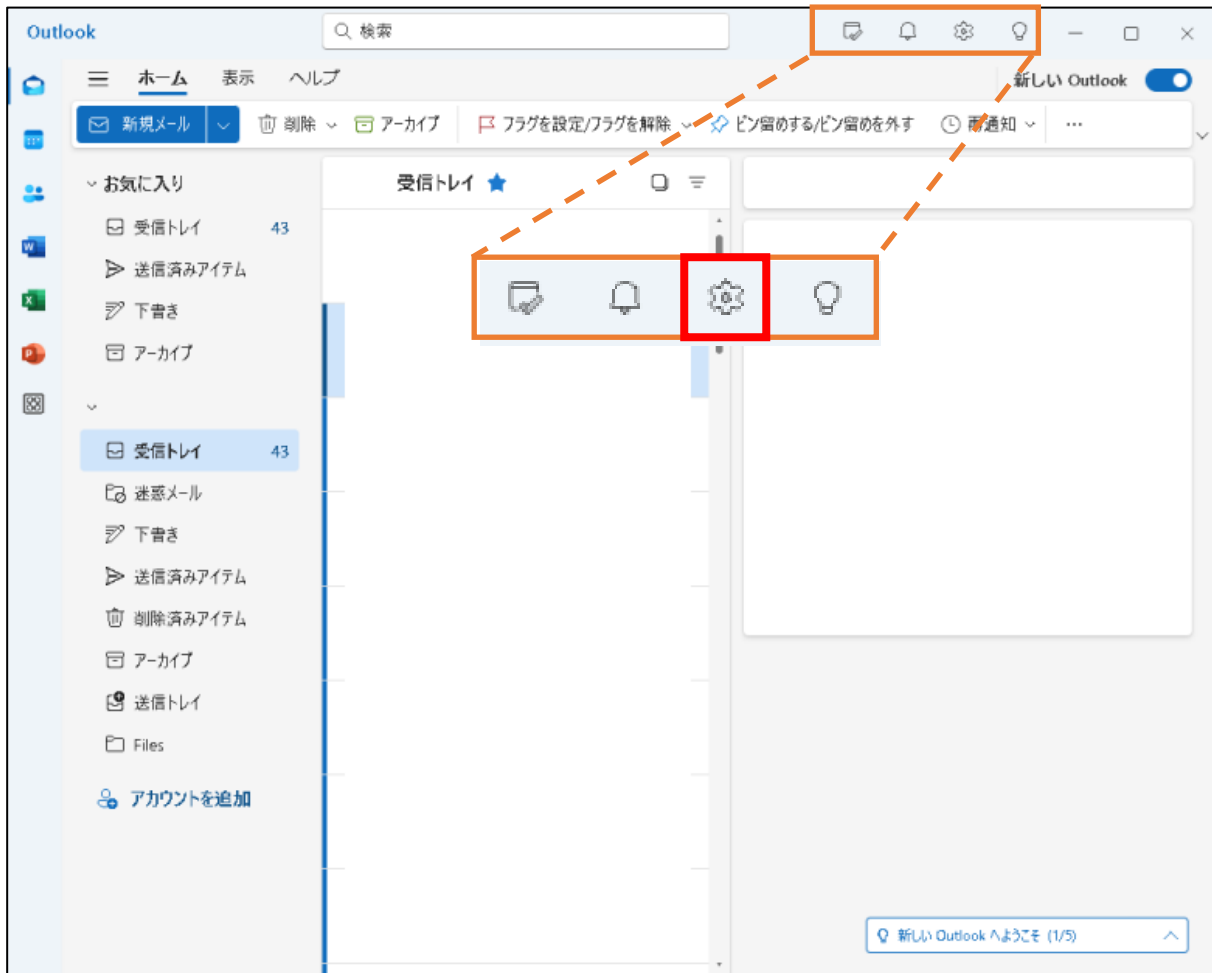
Outlook

検索

ホーム 表示 ヘルプ

新しい Outlook

新規メール

削除

アーカイブ

フラグを設定/フラグを解除

ピン留めする/ピン留めを外す

再通知

...

お気に入り

受信トレイ 43

送信済みアイテム

下書き

アーカイブ

受信トレイ 43

迷惑メール

下書き

送信済みアイテム

削除済みアイテム

アーカイブ

送信トレイ

Files

アカウントを追加

受信トレイ

新しい Outlook へようこそ (1/5)